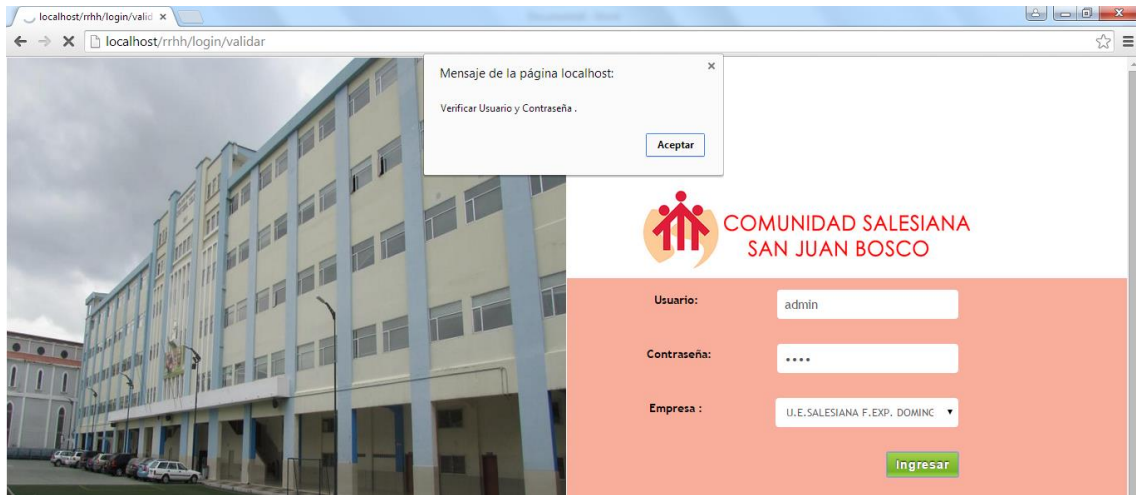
localhost/rrhh/login/valid ×

localhost/rrhh/login/validar

Mensaje de la página localhost:

Verificar Usuario y Contraseña .

Aceptar

COMUNIDAD SALESIANA
SAN JUAN BOSCO

Usuario: admin

Contraseña: ••••

Empresa : U.E.SALESIANA F.EXP. DOMINC

Ingresar